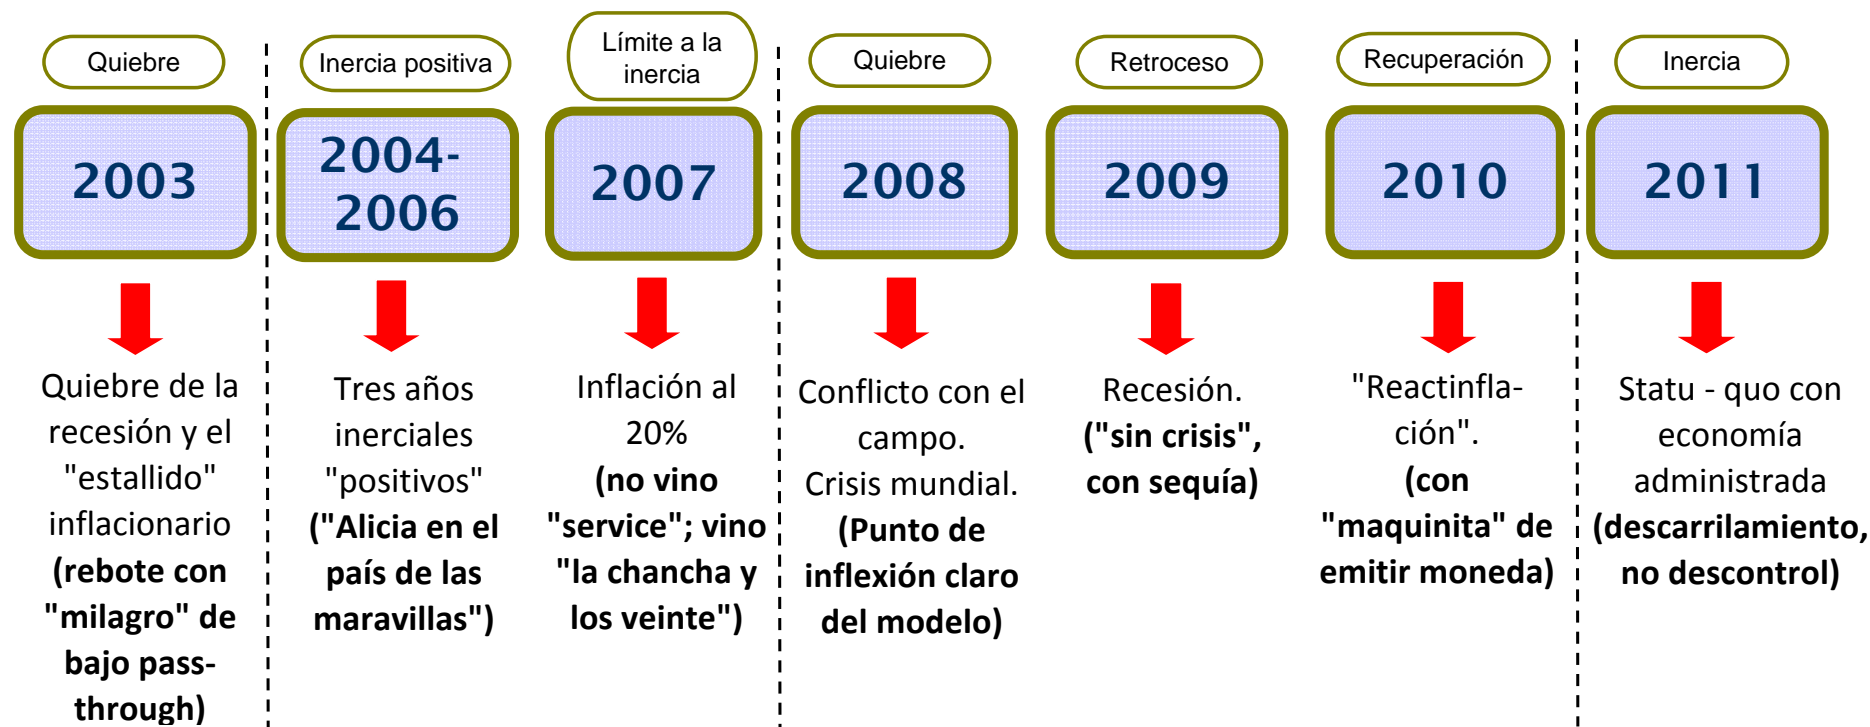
Quiebre

2003

Quiebre de la recesión y el "estallido" inflacionario (rebote con "milagro" de bajo pass-through)

Inercia positiva

2004-2006

Tres años inerciales "positivos" ("Alicia en el país de las maravillas")

Límite a la inercia

2007

Inflación al 20% (no vino "service"; vino "la chancha y los veinte")

Quiebre

2008

Conflicto con el campo. Crisis mundial. (Punto de inflexión claro del modelo)

Retroceso

2009

Recesión. ("sin crisis", con sequía)

Recuperación

2010

"Reactinflación". (con "maquinita" de emitir moneda)

Inercia

2011

Statu - quo con economía administrada (descarrilamiento, no descontrol)